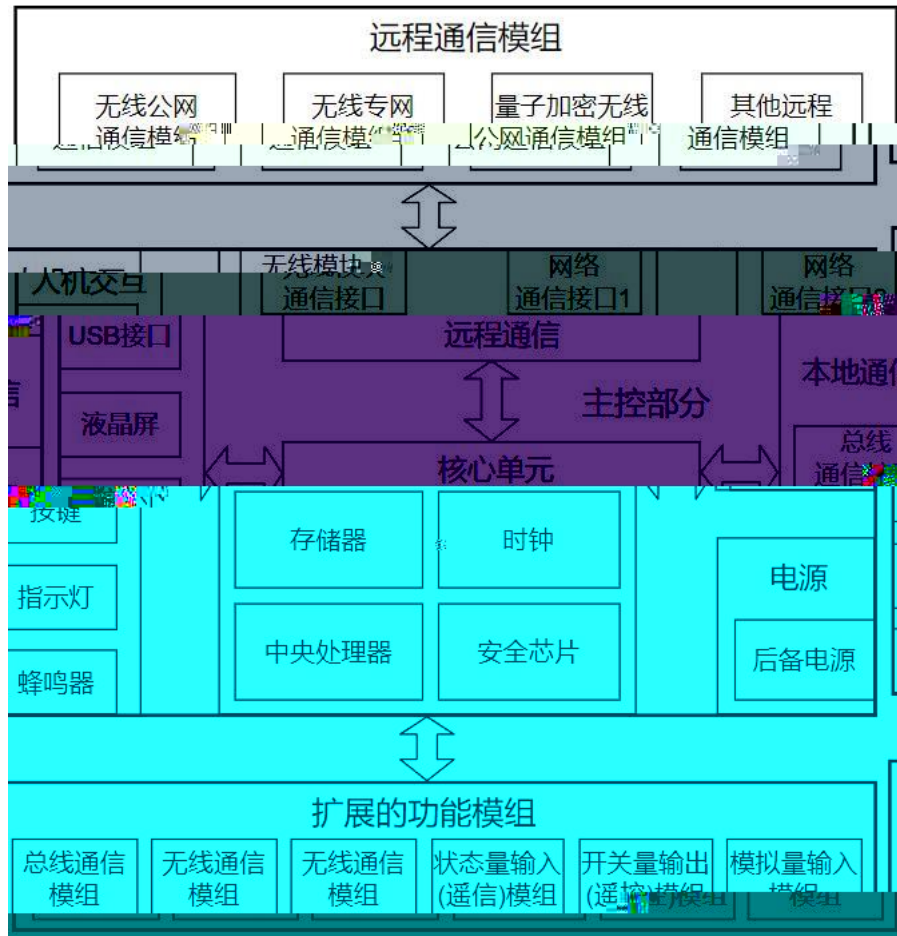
远程通信模组

无线公网通信模组

无线专网通信模组

量子加密无线公网通信模组

其他远程通信模组

人机交互

无线模块通信接口

网络通信接口1

网络通信接口2

USB接口

远程通信

主控部分

本地通信

液晶屏

总线通信

核心单元

按键

存储器

时钟

电源

指示灯

中央处理器

安全芯片

后备电源

蜂鸣器

扩展的功能模组

总线通信模组

无线通信模组

无线通信模组

状态量输入(遥信)模组

开关量输出(遥控)模组

模拟量输入模组